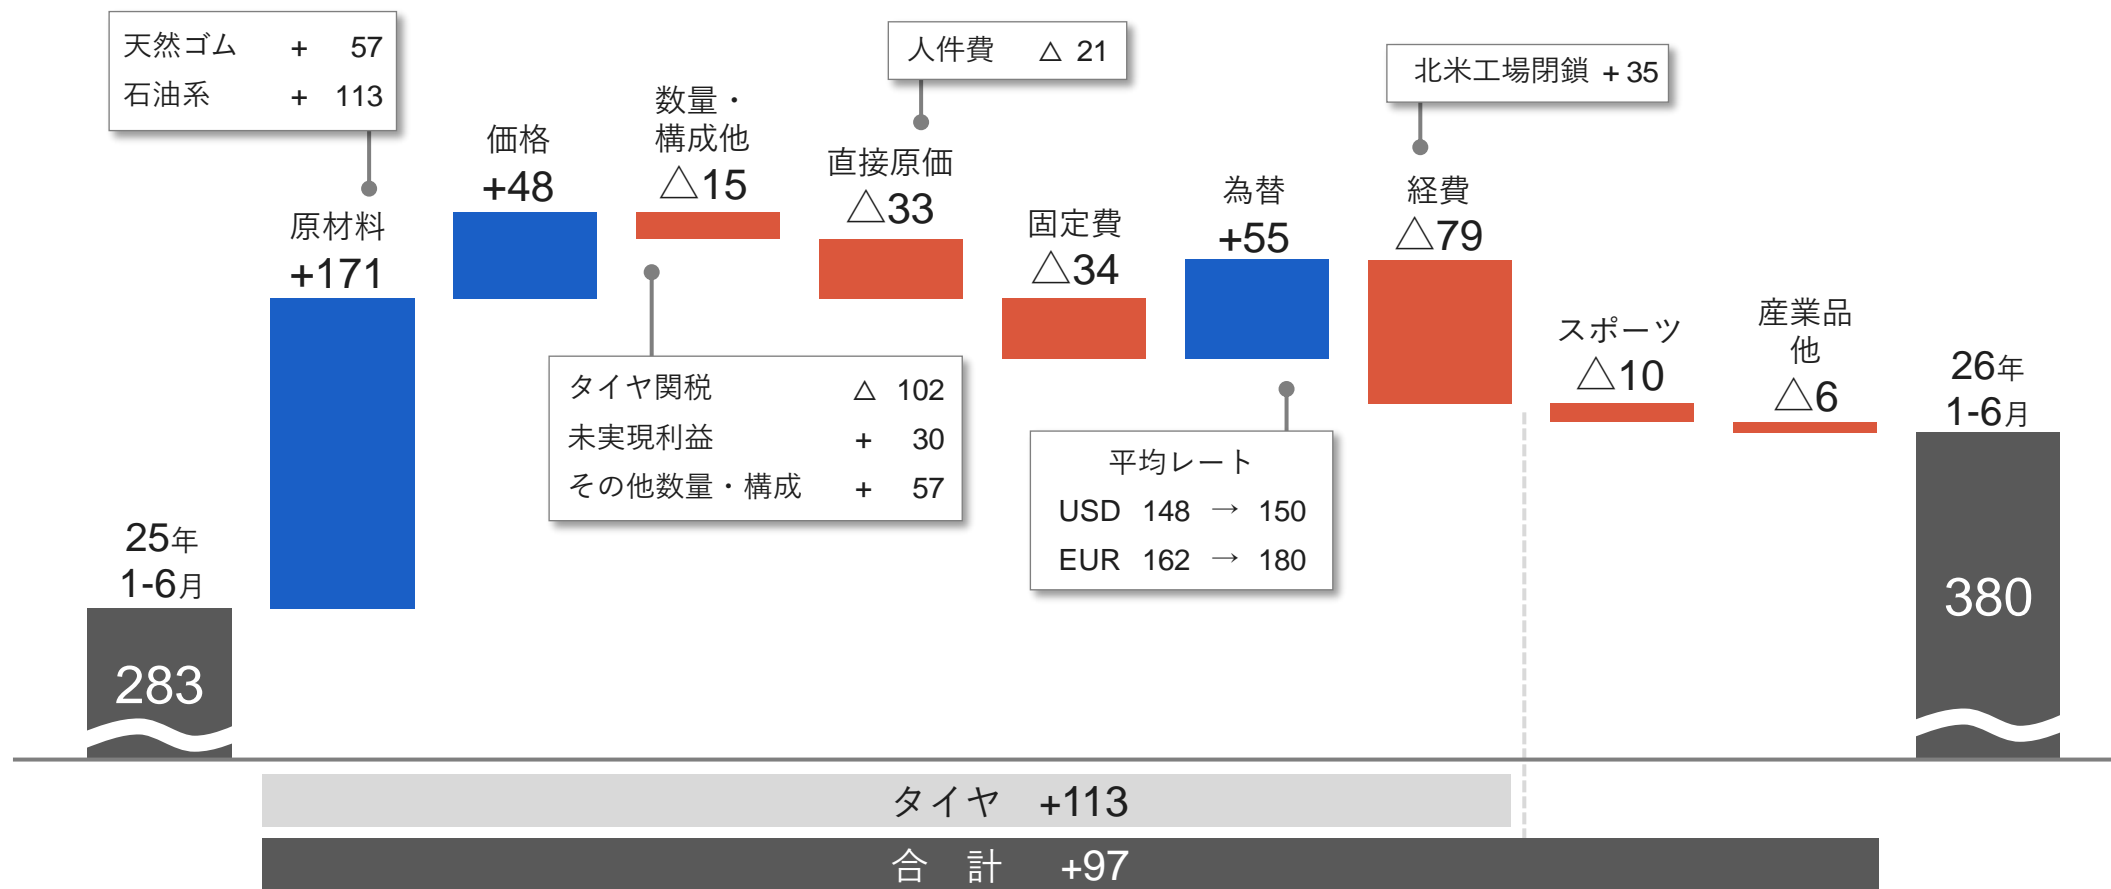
天然ゴム + 57
石油系 + 113

価格
+48

数量・
構成他
△15

人件費 △ 21

直接原価
△33

北米工場閉鎖 + 35

原材料
+171

固定費
△34

為替
+55

経費
△79

タイヤ関税 △ 102
未実現利益 + 30
その他数量・構成 + 57

スポーツ
△10

産業品
他
△6

26年
1-6月

25年
1-6月

平均レート
USD 148 → 150
EUR 162 → 180

380

283

タイヤ +113

合 計 +97